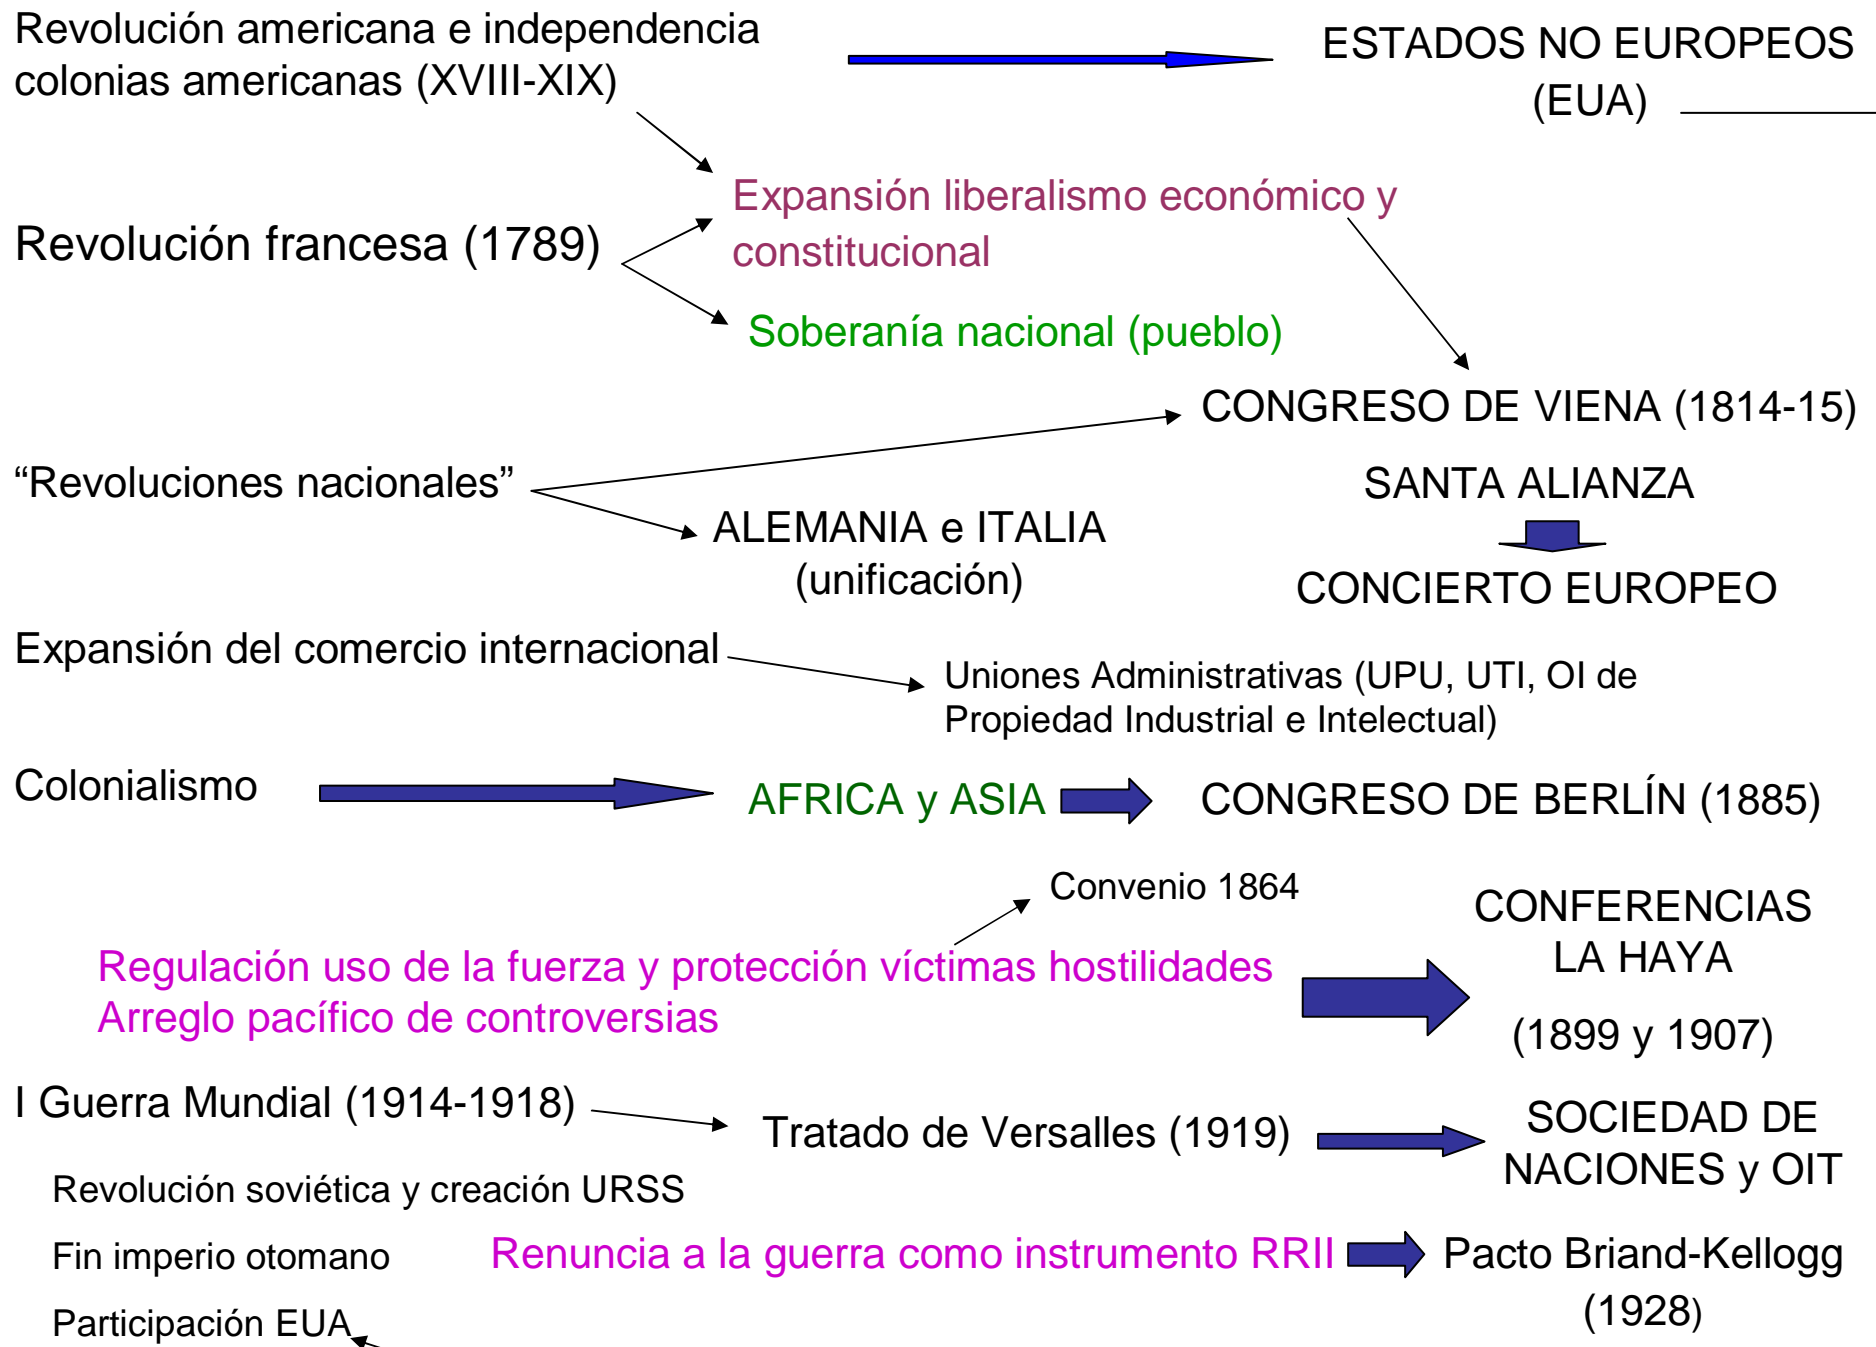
Revolución americana e independencia colonias americanas (XVIII-XIX)

ESTADOS NO EUROPEOS (EUA)

Expansión liberalismo económico y constitucional

Revolución francesa (1789)

Soberanía nacional (pueblo)

CONGRESO DE VIENA (1814-15)

“Revoluciones nacionales”

SANTA ALIANZA

ALEMANIA e ITALIA (unificación)

CONCIERTO EUROPEO

Expansión del comercio internacional

Uniones Administrativas (UPU, UTI, OI de Propiedad Industrial e Intelectual)

Colonialismo

AFRICA y ASIA

CONGRESO DE BERLÍN (1885)

Convenio 1864

CONFERENCIAS LA HAYA

(1899 y 1907)

Regulación uso de la fuerza y protección víctimas hostilidades
Arreglo pacífico de controversias

I Guerra Mundial (1914-1918)

Tratado de Versalles (1919)

SOCIEDAD DE NACIONES y OIT

Revolución soviética y creación URSS

Fin imperio otomano

Renuncia a la guerra como instrumento RRII

Pacto Briand-Kellogg (1928)

Participación EUA